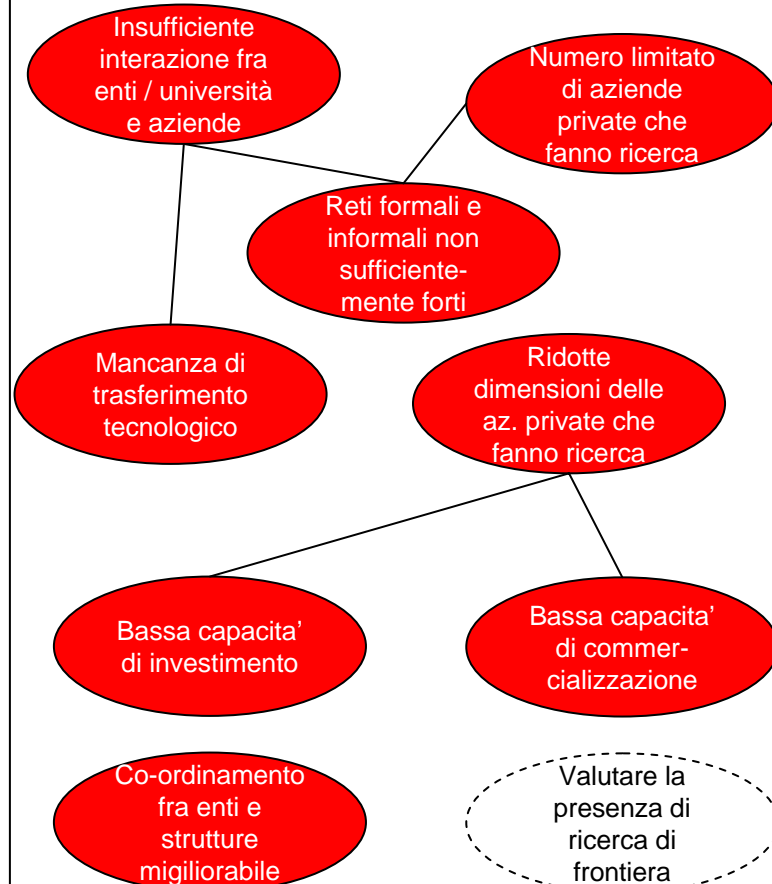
Insufficiente interazione fra enti / università e aziende

Numero limitato di aziende private che fanno ricerca

Reti formali e informali non sufficientemente forti

Mancanza di trasferimento tecnologico

Ridotte dimensioni delle az. private che fanno ricerca

Bassa capacita' di investimento

Bassa capacita' di commercializzazione

Co-ordinamento fra enti e strutture migliorabile

Valutare la presenza di ricerca di frontiera